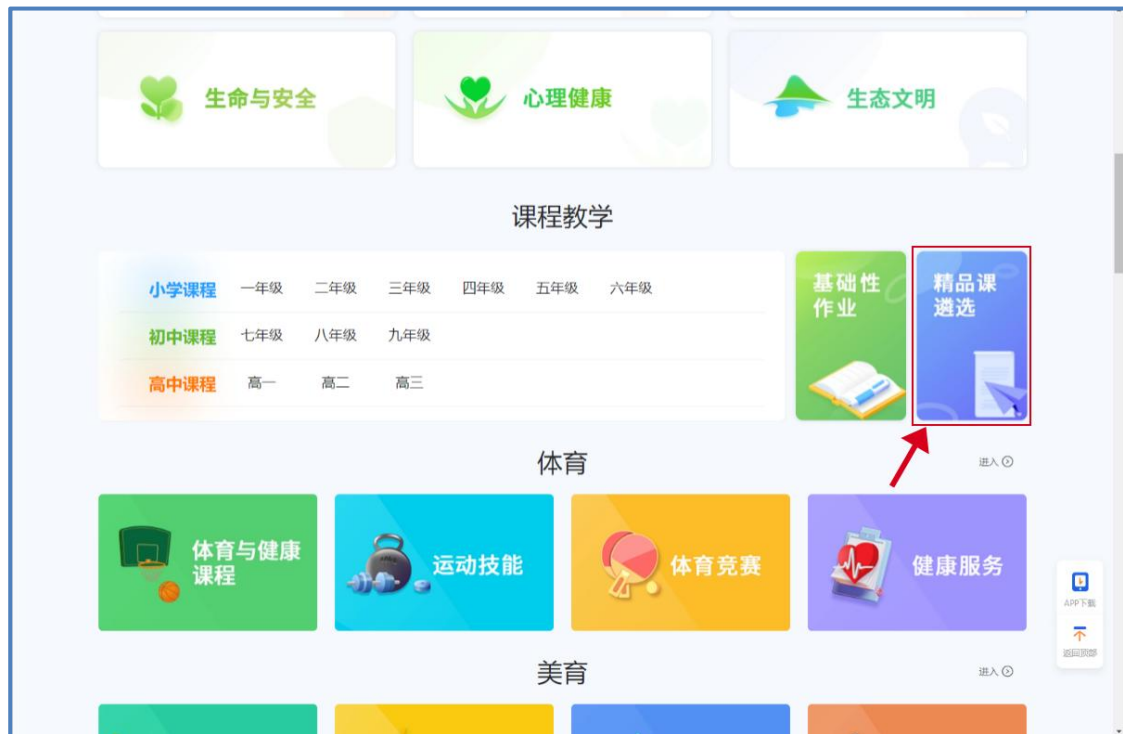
生命与安全

心理健康

生态文明

课程教学

小学课程 一年级 二年级 三年级 四年级 五年级 六年级

初中课程 七年级 八年级 九年级

高中课程 高一 高二 高三

基础性作业

精品课遴选

体育

进入

体育与健康课程

运动技能

体育竞赛

健康服务

APP下载

返回顶部

美育

进入